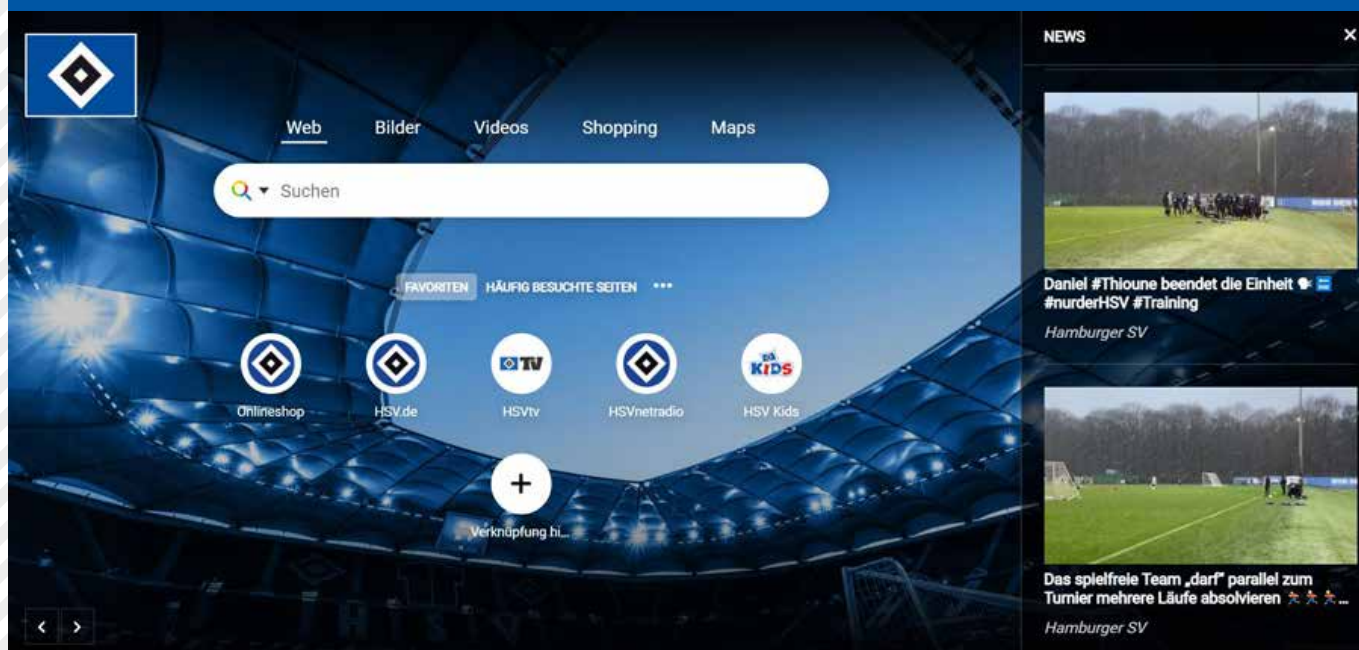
Web Bilder Videos Shopping Maps

Suchen

FAVORITEN HÄUFIG BESUCHTE SEITEN •••

Onlineshop HSV.de HSVtv HSVnetradio HSV Kids

TV

KIDS

+

Verknüpfung hi...

NEWS

×

Daniel #Thioune beendet die Einheit #nurderHSV #Training

Hamburger SV

Das spielfreie Team „darf" parallel zum Turnier mehrere Läufe absolvieren ...

Hamburger SV

‹ ›